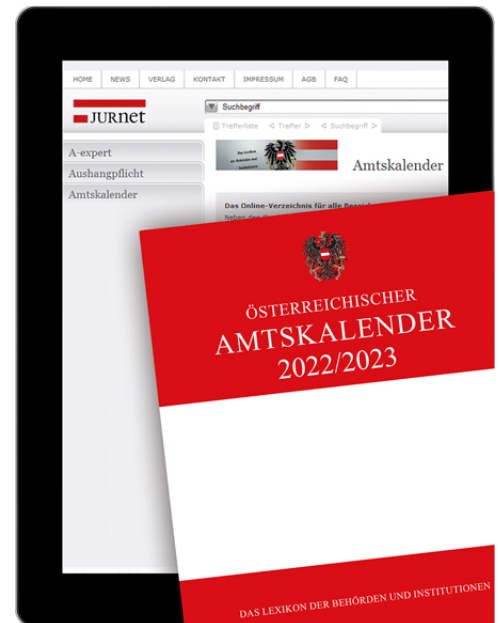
HOME NEWS VERLAG KONTAKT IMPRESSUM AGB FAQ

JURnet

Suchbegriff

Trefferliste ◁ Treffer ▷ ◁ Suchbegriff ▷

A-expert
Aushangpflicht
Amtskalender

Amtskalender

Das Online-Verzeichnis für alle Bere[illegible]

Neben den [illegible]

ÖSTERREICHISCHER
AMTSKALENDER
2022/2023

DAS LEXIKON DER BEHÖRDEN UND INSTITUTIONEN